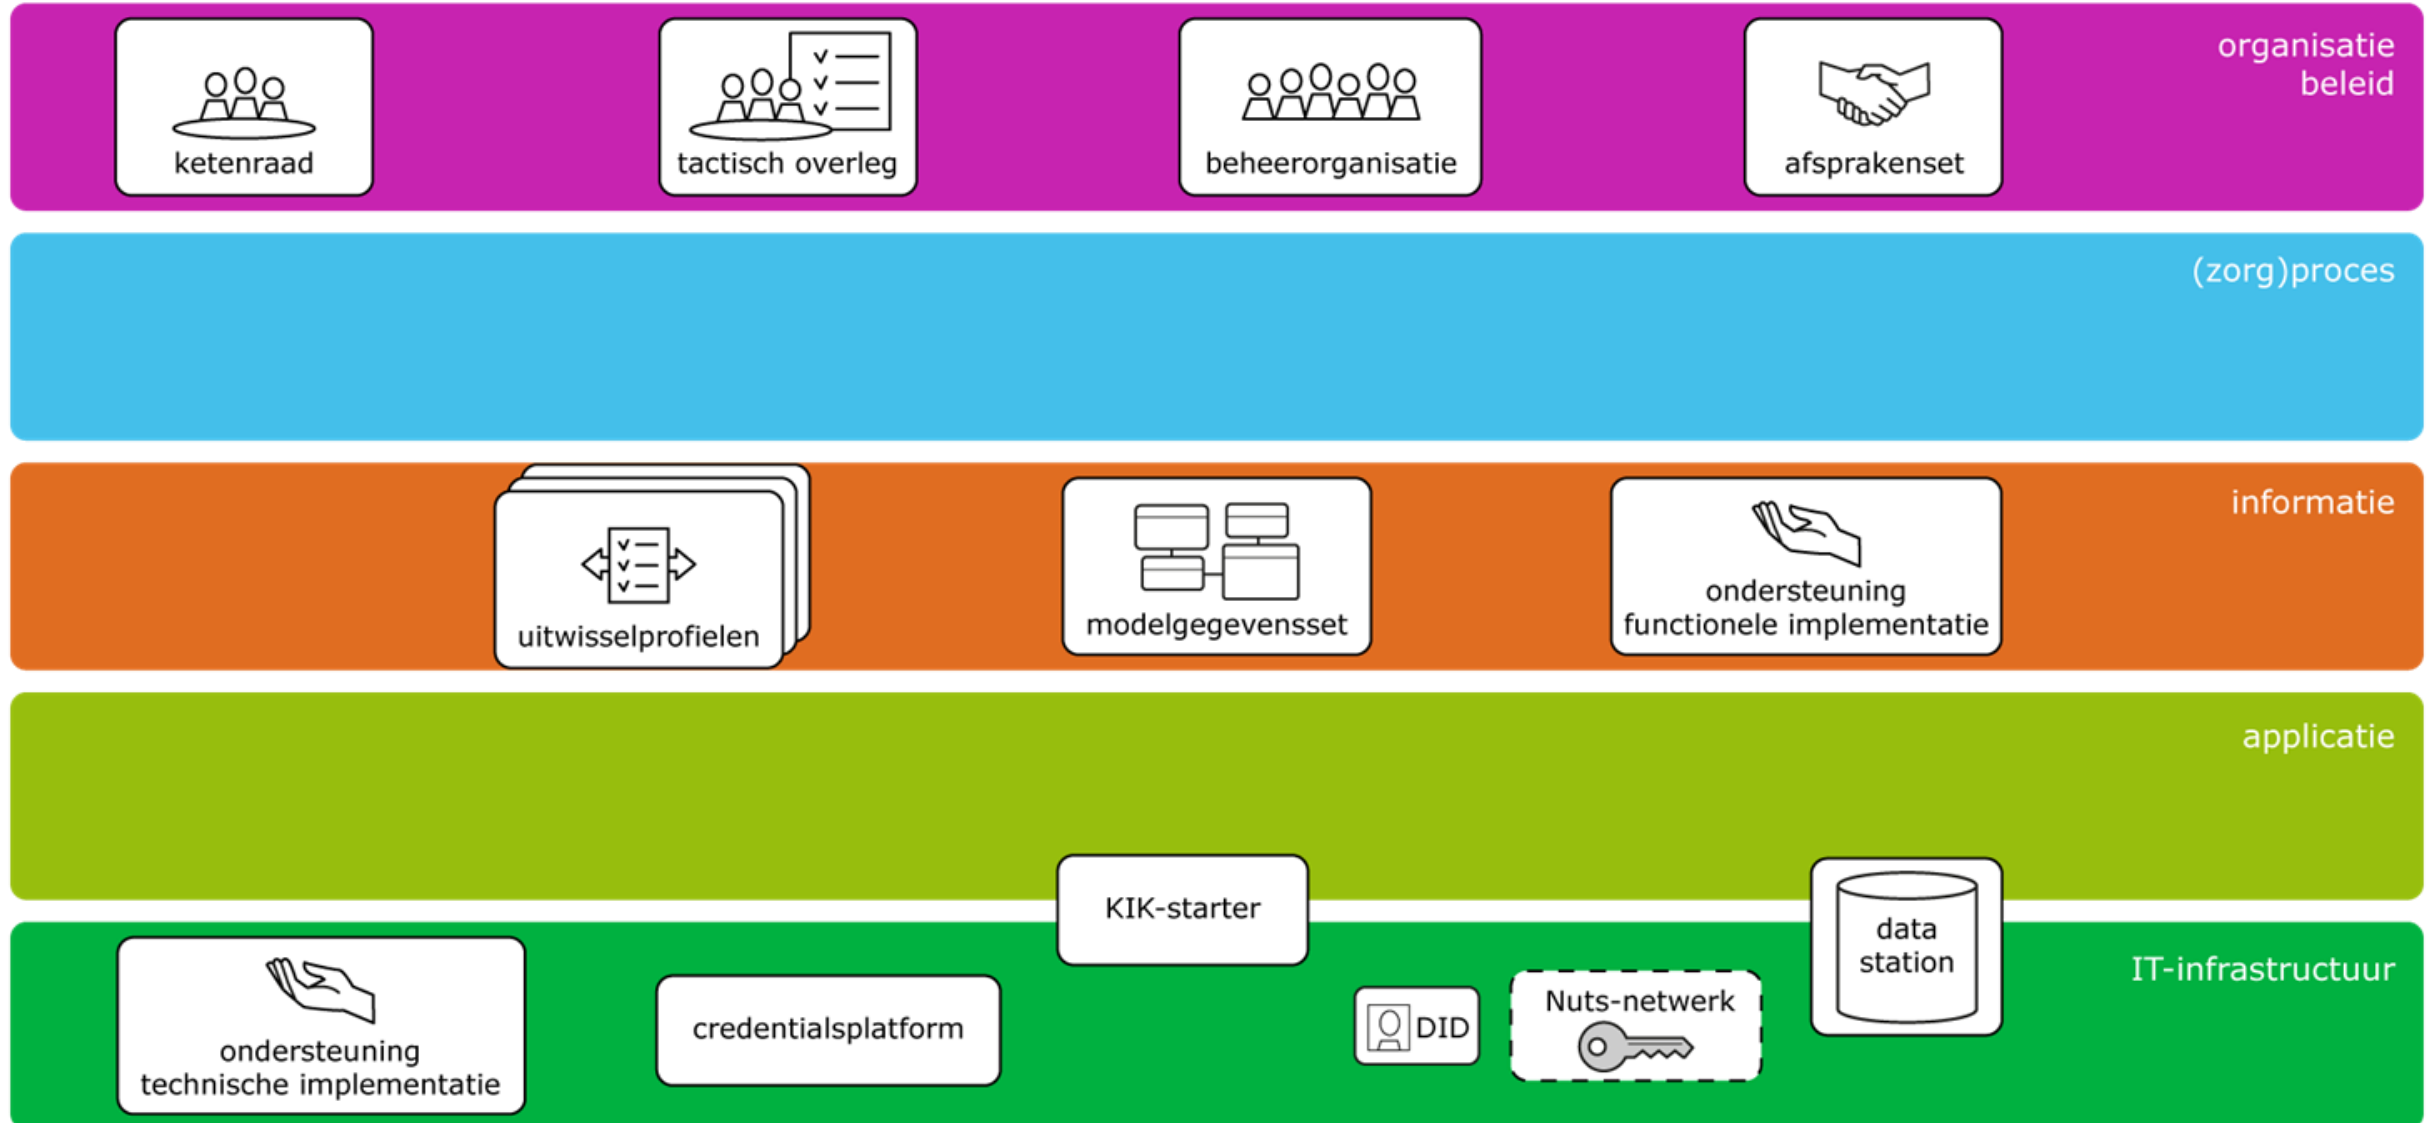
ketenraad

tactisch overleg

beheerorganisatie

afsprakenset

organisatie beleid

(zorg)proces

uitwisselprofielen

modelgegevensset

ondersteuning functionele implementatie

informatie

applicatie

KIK-starter

data station

ondersteuning technische implementatie

credentialsplatform

DID

Nuts-netwerk

IT-infrastructuur